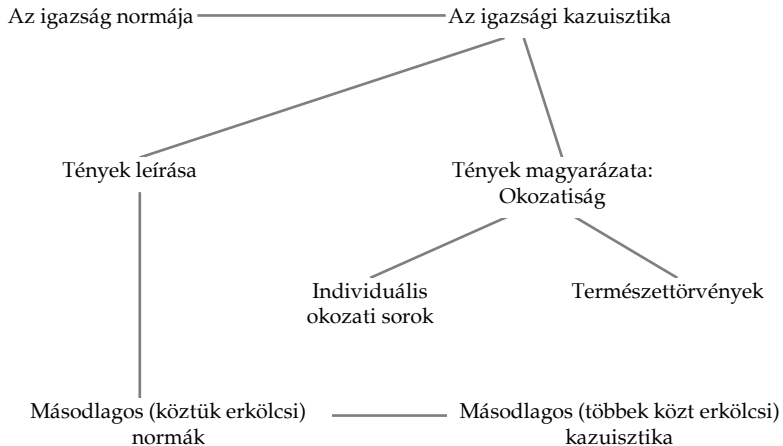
Az igazság normája

Az igazsági kazuisztika

Tények leírása

Tények magyarázata: Okozatiság

Individuális okozati sorok

Természettörvények

Másodlagos (köztük erkölcsi) normák

Másodlagos (többek közt erkölcsi) kazuisztika